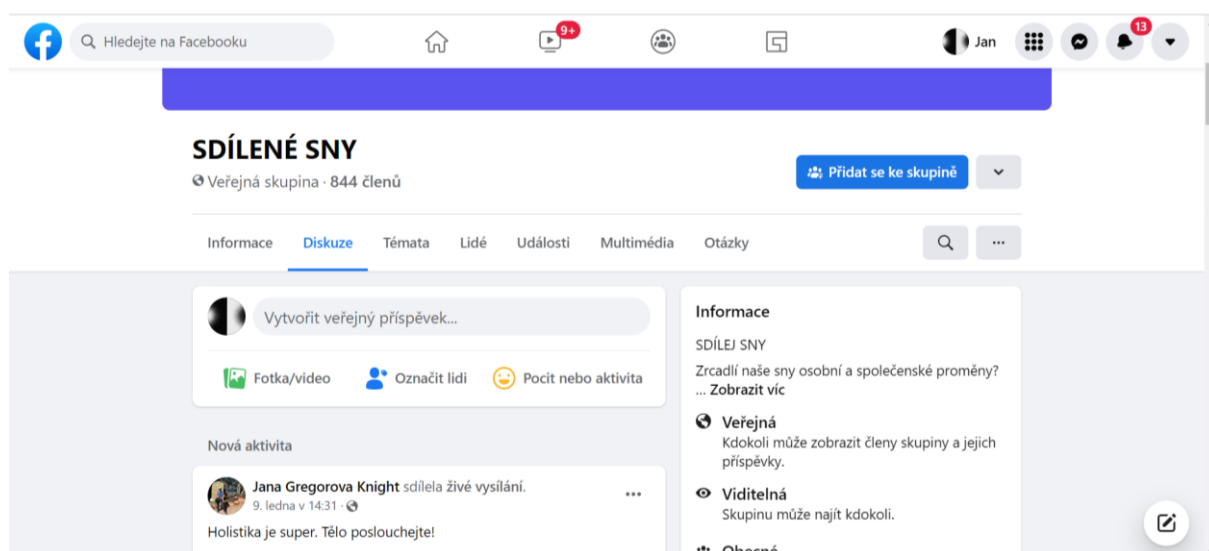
Hledejte na Facebooku

9+

Jan

13

SDÍLENÉ SNY

Veřejná skupina · 844 členů

Přidat se ke skupině

Informace Diskuze Témata Lidé Události Multimédia Otázky

...

Vytvořit veřejný příspěvek...

Fotka/video Označit lidi Pocit nebo aktivita

Nová aktivita

Jana Gregorova Knight sdílela živé vysílání.
9. ledna v 14:31 ·

...

Holistika je super. Tělo poslouchejte!

Informace

SDÍLEJ SNY

Zrcadlí naše sny osobní a společenské proměny? ... Zobrazit víc

Veřejná
Kdokoli může zobrazit členy skupiny a jejich příspěvky.

Viditelná
Skupinu může najít kdokoli.

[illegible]